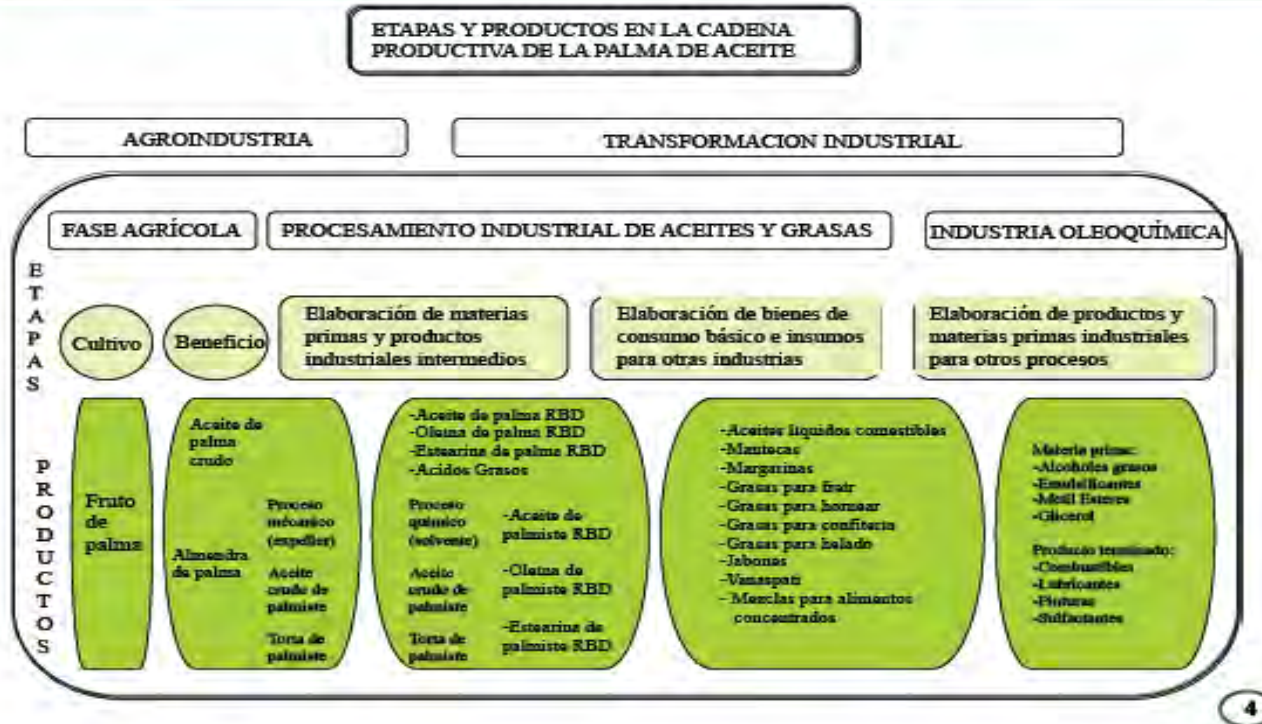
ETAPAS Y PRODUCTOS EN LA CADENA PRODUCTIVA DE LA PALMA DE ACEITE

AGROINDUSTRIA

TRANSFORMACION INDUSTRIAL

FASE AGRÍCOLA

PROCESAMIENTO INDUSTRIAL DE ACEITES Y GRASAS

INDUSTRIA OLEOQUÍMICA

ETAPAS

Cultivo

Beneficio

Elaboración de materias primas y productos industriales intermedios

Elaboración de bienes de consumo básico e insumos para otras industrias

Elaboración de productos y materias primas industriales para otros procesos

PRODUCTOS

Fruto de palma

Aceite de palma crudo

Almendra de palma

Proceso mecánico (expeller)

Aceite crudo de palmiste

Torta de palmiste

-Aceite de palma RBD
-Oleína de palma RBD
-Estearina de palma RBD
-Acidos Grasos

Proceso químico (solvente)

Aceite crudo de palmiste

Torta de palmiste

-Aceite de palmiste RBD

-Oleína de palmiste RBD

-Estearina de palmiste RBD

-Aceites líquidos comestibles
-Mantecas
-Margarinas
-Grasas para freír
-Grasas para hornear
-Grasas para confitería
-Grasas para helado
-Jabones
-Vanaspati
- Mezclas para alimentos concentrados

Materia prima:
-Alcoholes grasos
-Emulsificantes
-Metil Esteres
-Glicerol

Producto terminado:
-Combustibles
-Lubricantes
-Pinturas
-Sulfactantes

4